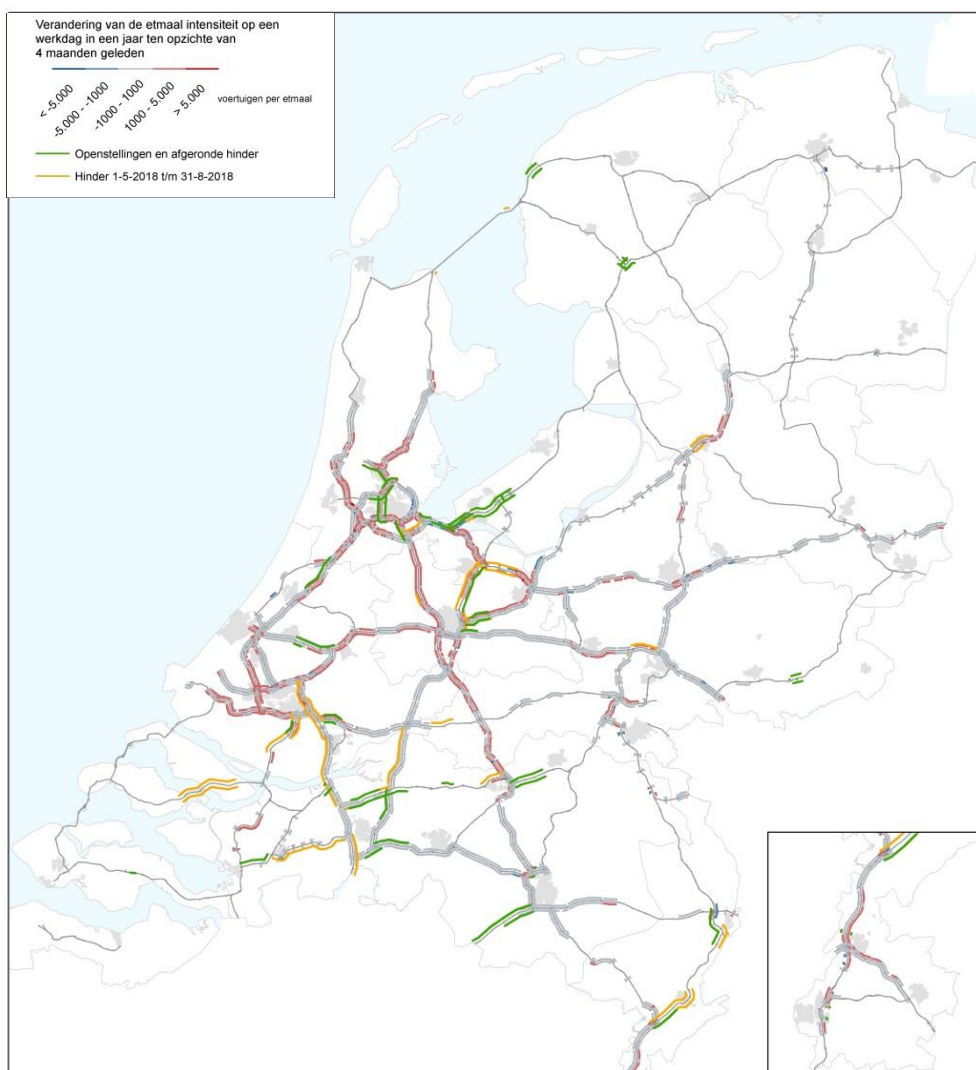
Verandering van de etmaal intensiteit op een werkdag in een jaar ten opzichte van 4 maanden geleden

< -5.000
-5.000 - -1000
-1000 - 1000
1000 - 5.000
> 5.000
voertuigen per etmaal

Openstellingen en afgeronde hinder
Hinder 1-5-2018 t/m 31-8-2018